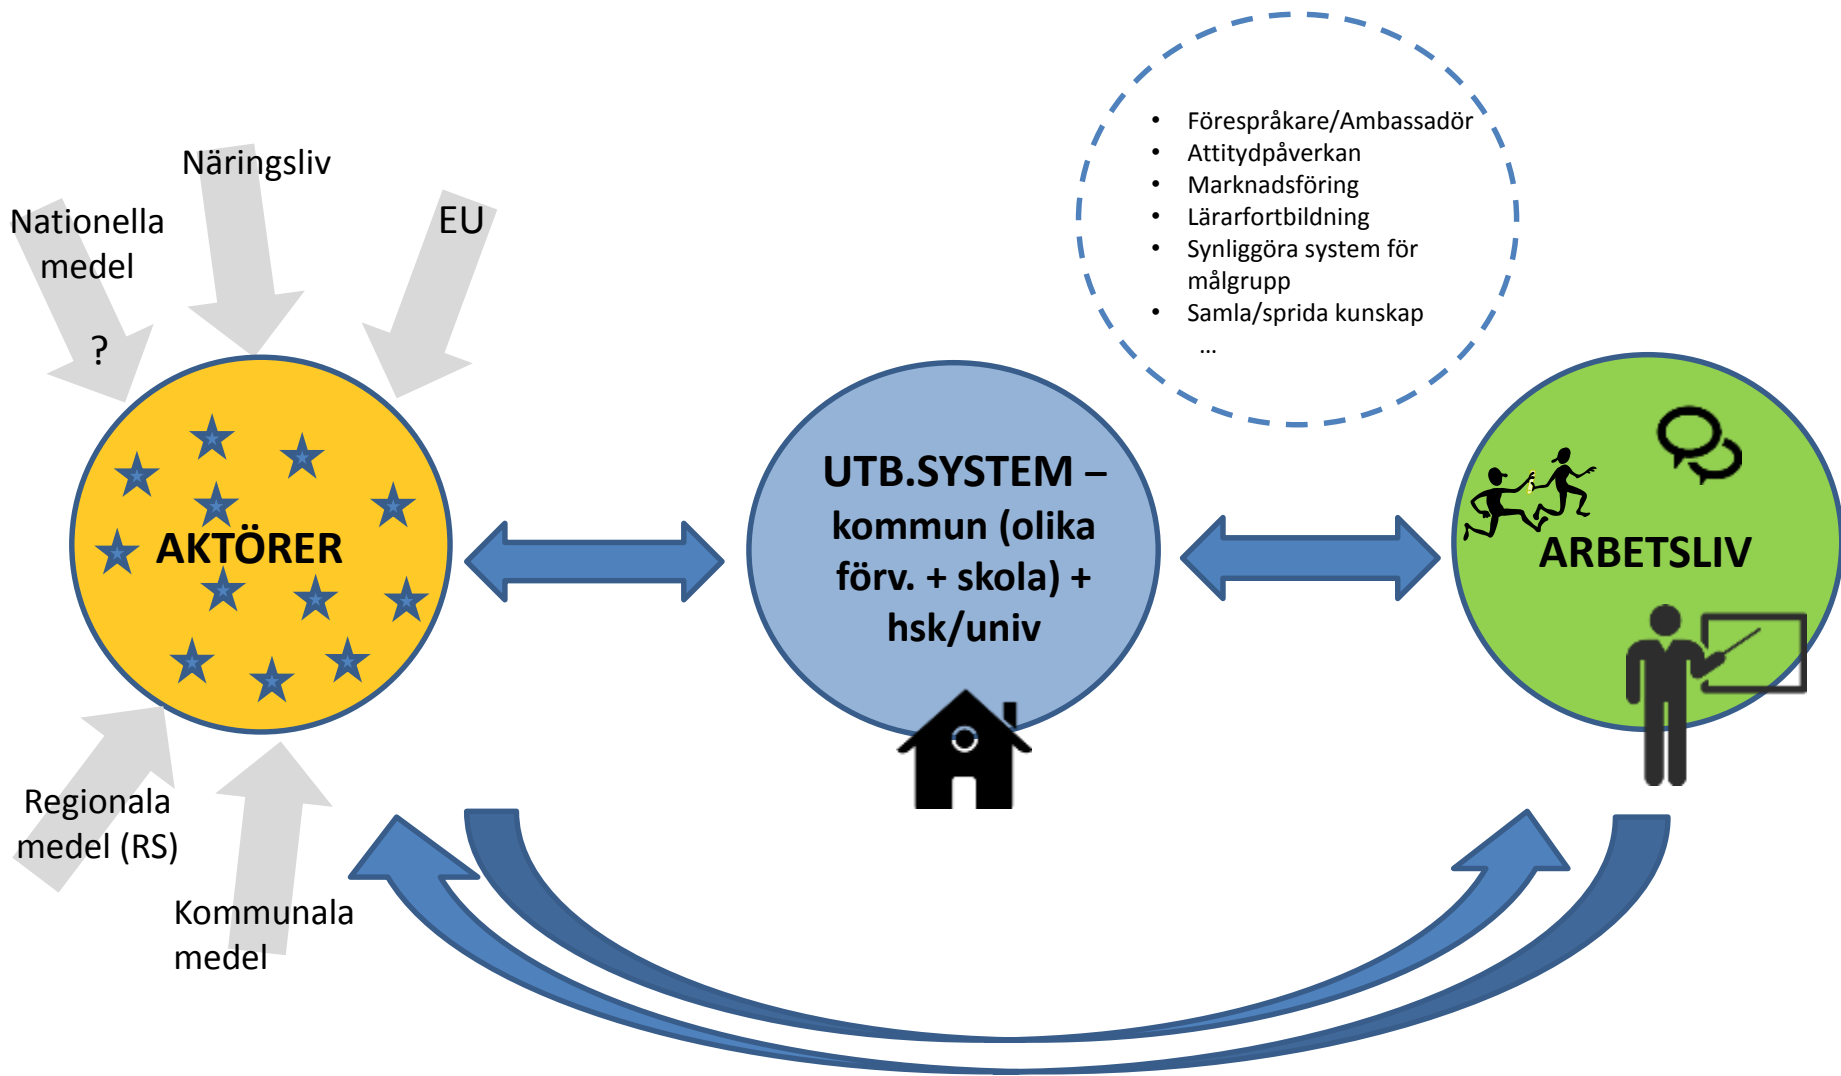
Näringsliv

Nationella medel

EU

?

- Förespråkare/Ambassadör
- Attitydpåverkan
- Marknadsföring
- Lärarfortbildning
- Synliggöra system för målgrupp
- Samla/sprida kunskap

…

AKTÖRER

UTB.SYSTEM – kommun (olika förv. + skola) + hsk/univ

ARBETSLIV

Regionala medel (RS)

Kommunala medel